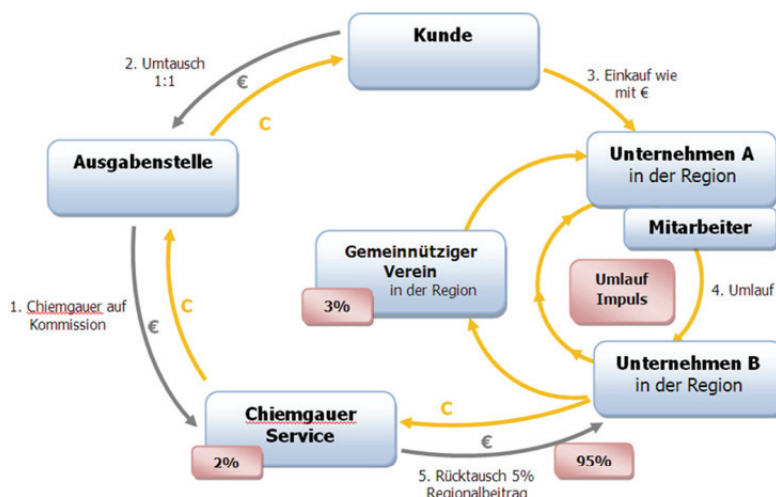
Kunde

2. Umtausch 1:1

€

C

3. Einkauf wie mit €

Ausgabenstelle

Unternehmen A in der Region

Mitarbeiter

Gemeinnütziger Verein in der Region

3%

Umlauf Impuls

4. Umlauf

1. Chiemgauer auf Kommission

€

C

Unternehmen B in der Region

Chiemgauer Service

2%

C

€

5. Rücktausch 5% Regionalbeitrag

95%